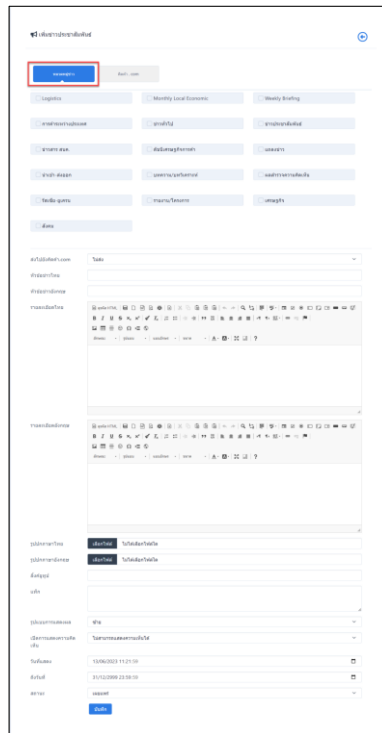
เพิ่มข่าวประชาสัมพันธ์

Logistics

Monthly Local Economic

Weekly Briefing

Ray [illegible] .com

ข่าวทั่วไป

ข่าวประชาสัมพันธ์

ข่าวสาร สนค.

ข่าวนำเข้า-ส่งออก

เศรษฐกิจ

ไม่ใช้ไฟล์

ข่าวนำ ส่งออก

ธุรกิจบริการ

ไม่มีการเลือกไฟล์

ไม่มีการเลือกไฟล์

บันทึก

ไฟล์

ไม่ใช้

ไม่มีการเลือกไฟล์

เลือกไฟล์

13/06/2023 11:21:50

31/12/2099 23:59:59

เผยแพร่

Normal

Format

Font

Size

ข่าวหน้าแรก

ชื่อ

ไทย

ภาษาอังกฤษ

รายละเอียดไทย

รายละเอียดอังกฤษ

รูปประกอบ

แท็ก

วันที่แสดง

ถึงวันที่

สถานะ

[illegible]